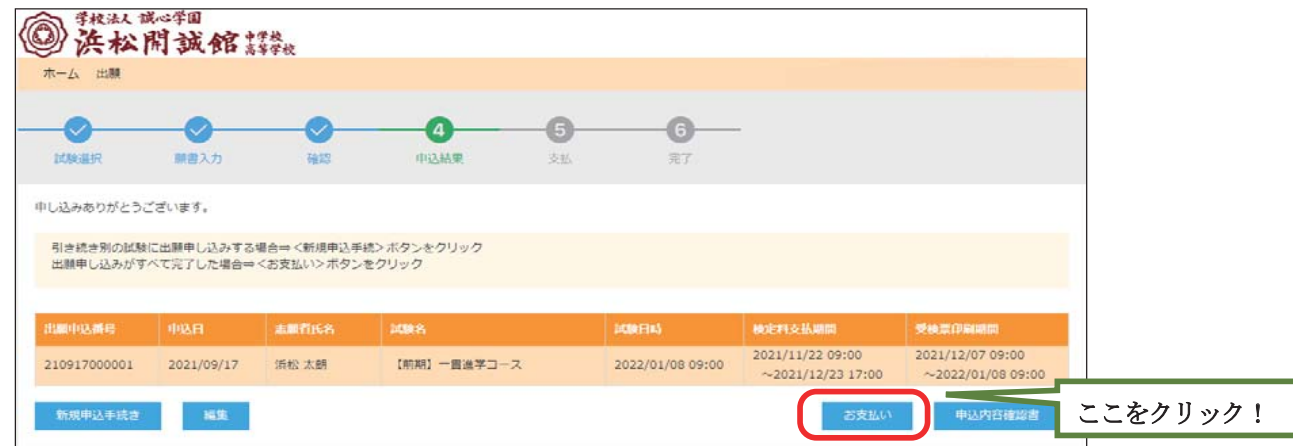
学校法人 誠心学園
浜松開誠館 中学校 高等学校

ホーム 出願

4
5
6

試験選択 願書入力 確認 申込結果 支払 完了

申し込みありがとうございます。

引き続き別の試験に出願申し込みする場合⇒＜新規申込手続＞ボタンをクリック
出願申し込みがすべて完了した場合⇒＜お支払い＞ボタンをクリック

| 出願申込番号 | 申込日 | 志願者氏名 | 試験名 | 試験日時 | 検定料支払期間 | 受検票印刷期間 |
|---|---|---|---|---|---|---|
| 210917000001 | 2021/09/17 | 浜松 太朗 | 【前期】一貫進学コース | 2022/01/08 09:00 | 2021/11/22 09:00 ～2021/12/23 17:00 | 2021/12/07 09:00 ～2022/01/08 09:00 |

新規申込手続き 編集 お支払い 申込内容確認書

ここをクリック！